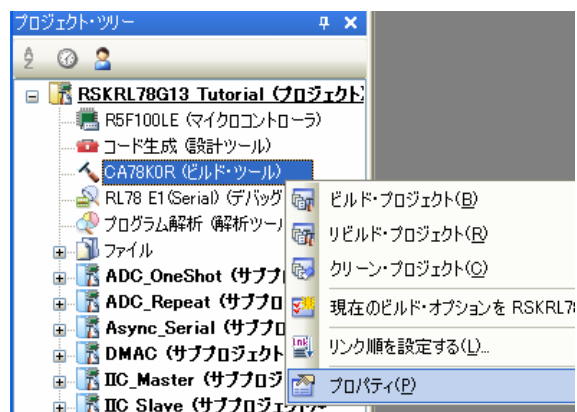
プロジェクト・ツリー

RSKRL78G13 Tutorial (プロジェクト)
R5F100LE (マイクロコントローラ)
コード生成 (設計ツール)
CA78K0R (ビルド・ツール)
RL78 E1(Serial) (デバッグ
プログラム解析 (解析ツール
ファイル
ADC_OneShot (サブプロ
ADC_Repeat (サブプロ
Async_Serial (サブプロ
DMAC (サブプロジェクト
IIC_Master (サブプロジ
IIC Slave (サブプロジェ

ビルド・プロジェクト(B)
リビルド・プロジェクト(R)
クリーン・プロジェクト(C)
現在のビルド・オプションを RSKRL78
リンク順を設定する(L)...
プロパティ(P)